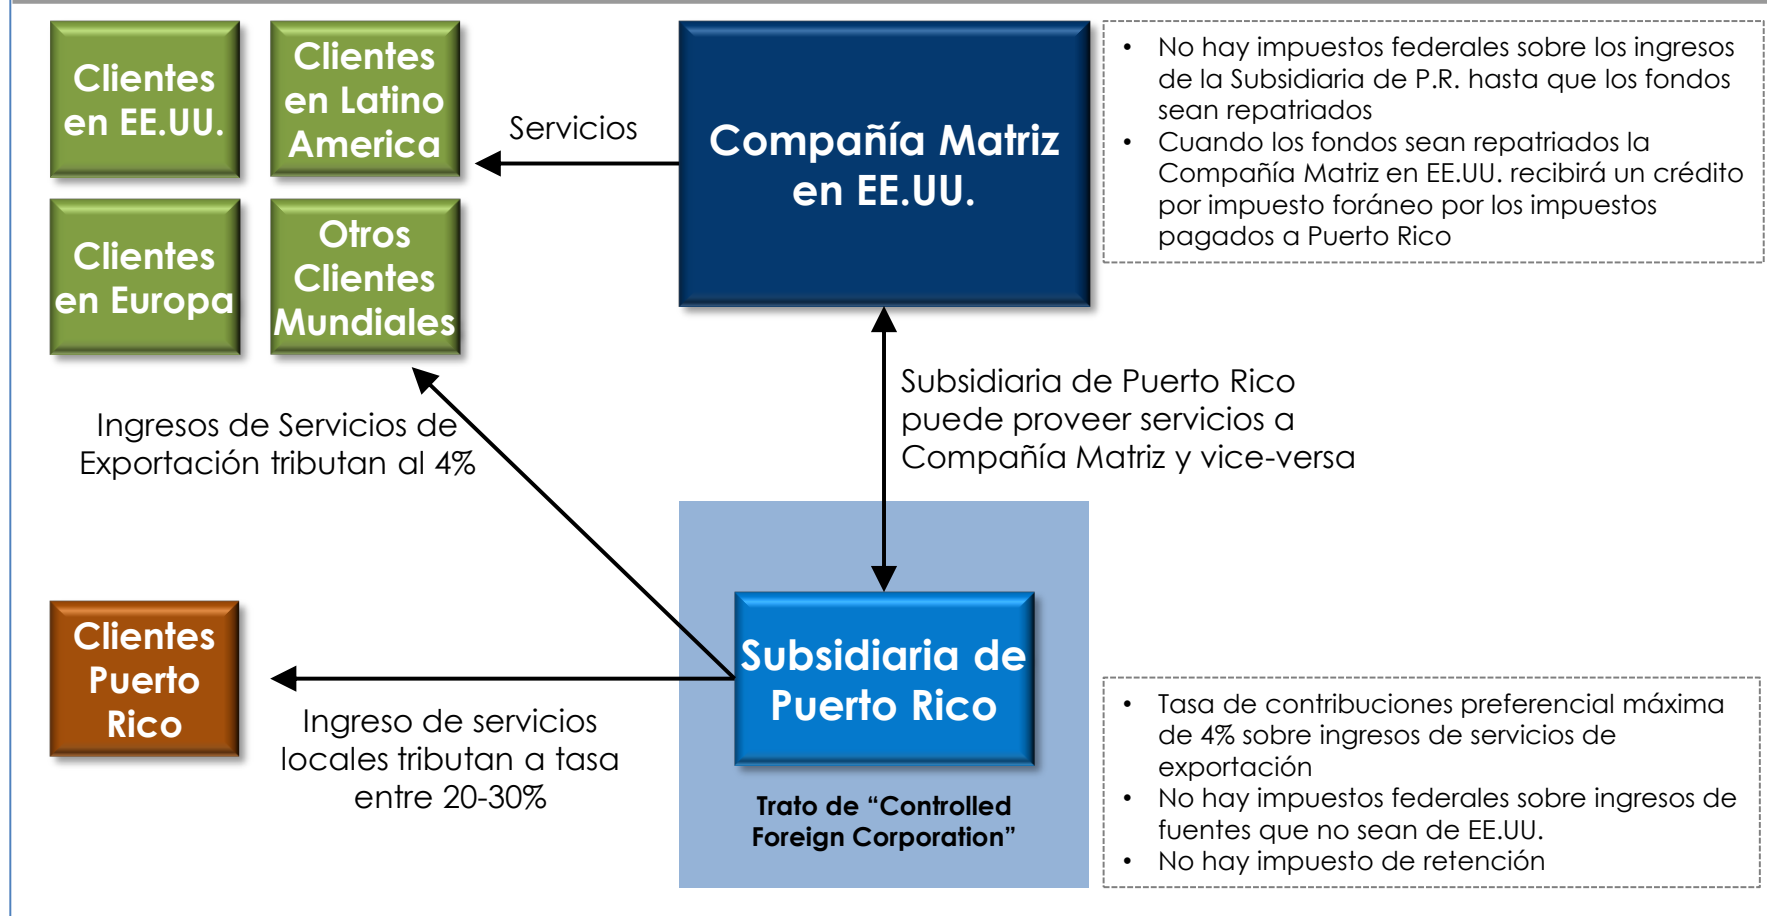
Clientes en EE.UU.

Clientes en Latino America

Clientes en Europa

Otros Clientes Mundiales

Servicios

Compañía Matriz en EE.UU.

• No hay impuestos federales sobre los ingresos de la Subsidiaria de P.R. hasta que los fondos sean repatriados
• Cuando los fondos sean repatriados la Compañía Matriz en EE.UU. recibirá un crédito por impuesto foráneo por los impuestos pagados a Puerto Rico

Ingresos de Servicios de Exportación tributan al 4%

Subsidiaria de Puerto Rico puede proveer servicios a Compañía Matriz y vice-versa

Clientes Puerto Rico

Ingreso de servicios locales tributan a tasa entre 20-30%

Subsidiaria de Puerto Rico

Trato de "Controlled Foreign Corporation"

• Tasa de contribuciones preferencial máxima de 4% sobre ingresos de servicios de exportación
• No hay impuestos federales sobre ingresos de fuentes que no sean de EE.UU.
• No hay impuesto de retención